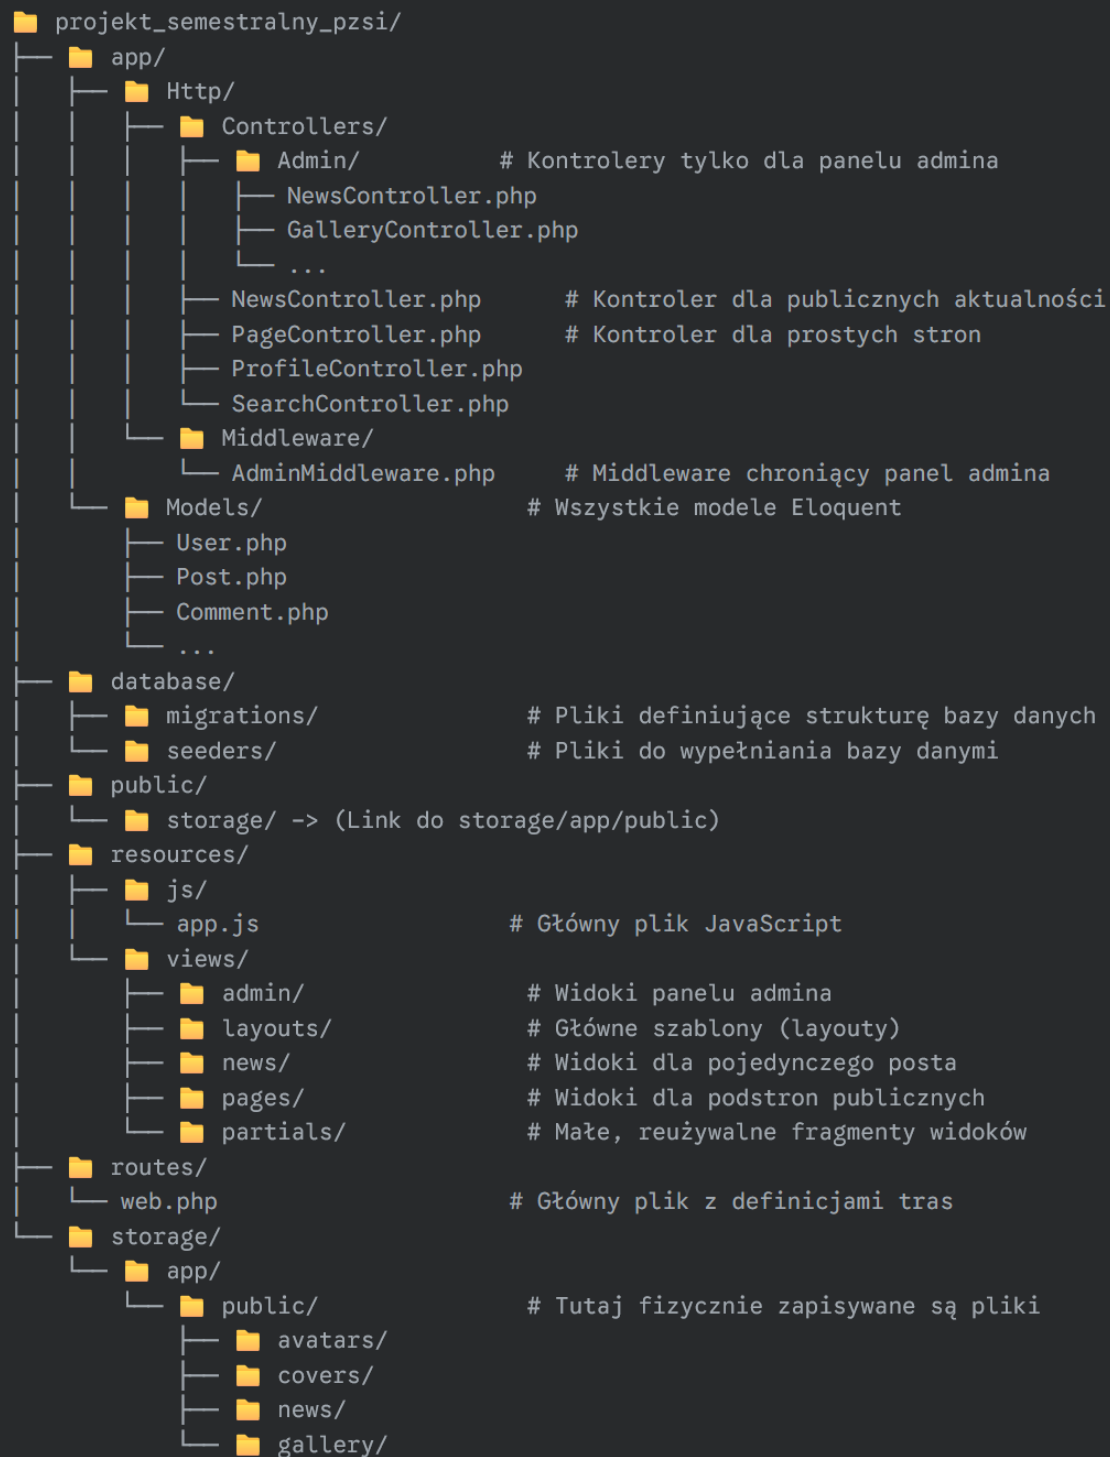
projekt_semestralny_pzsi/
├── app/
│   ├── Http/
│   │   ├── Controllers/
│   │   │   ├── Admin/          # Kontrolery tylko dla panelu admina
│   │   │   │   ├── NewsController.php
│   │   │   │   ├── GalleryController.php
│   │   │   │   └── ...
│   │   │   ├── NewsController.php      # Kontroler dla publicznych aktualności
│   │   │   ├── PageController.php      # Kontroler dla prostych stron
│   │   │   ├── ProfileController.php
│   │   │   └── SearchController.php
│   │   └── Middleware/
│   │       └── AdminMiddleware.php     # Middleware chroniący panel admina
│   └── Models/                 # Wszystkie modele Eloquent
│       ├── User.php
│       ├── Post.php
│       ├── Comment.php
│       └── ...
├── database/
│   ├── migrations/             # Pliki definiujące strukturę bazy danych
│   └── seeders/                # Pliki do wypełniania bazy danymi
├── public/
│   └── storage/ -> (Link do storage/app/public)
├── resources/
│   ├── js/
│   │   └── app.js              # Główny plik JavaScript
│   └── views/
│       ├── admin/              # Widoki panelu admina
│       ├── layouts/            # Główne szablony (layouty)
│       ├── news/               # Widoki dla pojedynczego posta
│       ├── pages/              # Widoki dla podstron publicznych
│       └── partials/           # Małe, reużywalne fragmenty widoków
├── routes/
│   └── web.php                 # Główny plik z definicjami tras
└── storage/
    └── app/
        └── public/             # Tutaj fizycznie zapisywane są pliki
            ├── avatars/
            ├── covers/
            ├── news/
            └── gallery/